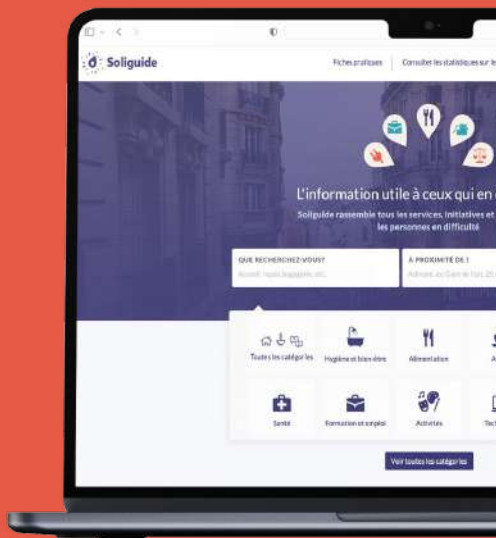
Soliguide

Fiches pratiques | Consulter les statistiques sur le

L'information utile à ceux qui en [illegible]

Soliguide rassemble tous les services, initiatives et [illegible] les personnes en difficulté

QUE RECHERCHEZ-VOUS?
Accueil, repas, bagagerie, etc.

À PROXIMITÉ DE ?
Adresse, ex: Gare de l'Est, 25 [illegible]

Toutes les catégories

Hygiène et bien-être

Alimentation

A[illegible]

Santé

Formation et emploi

Activités

Tec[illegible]

Voir toutes les catégories